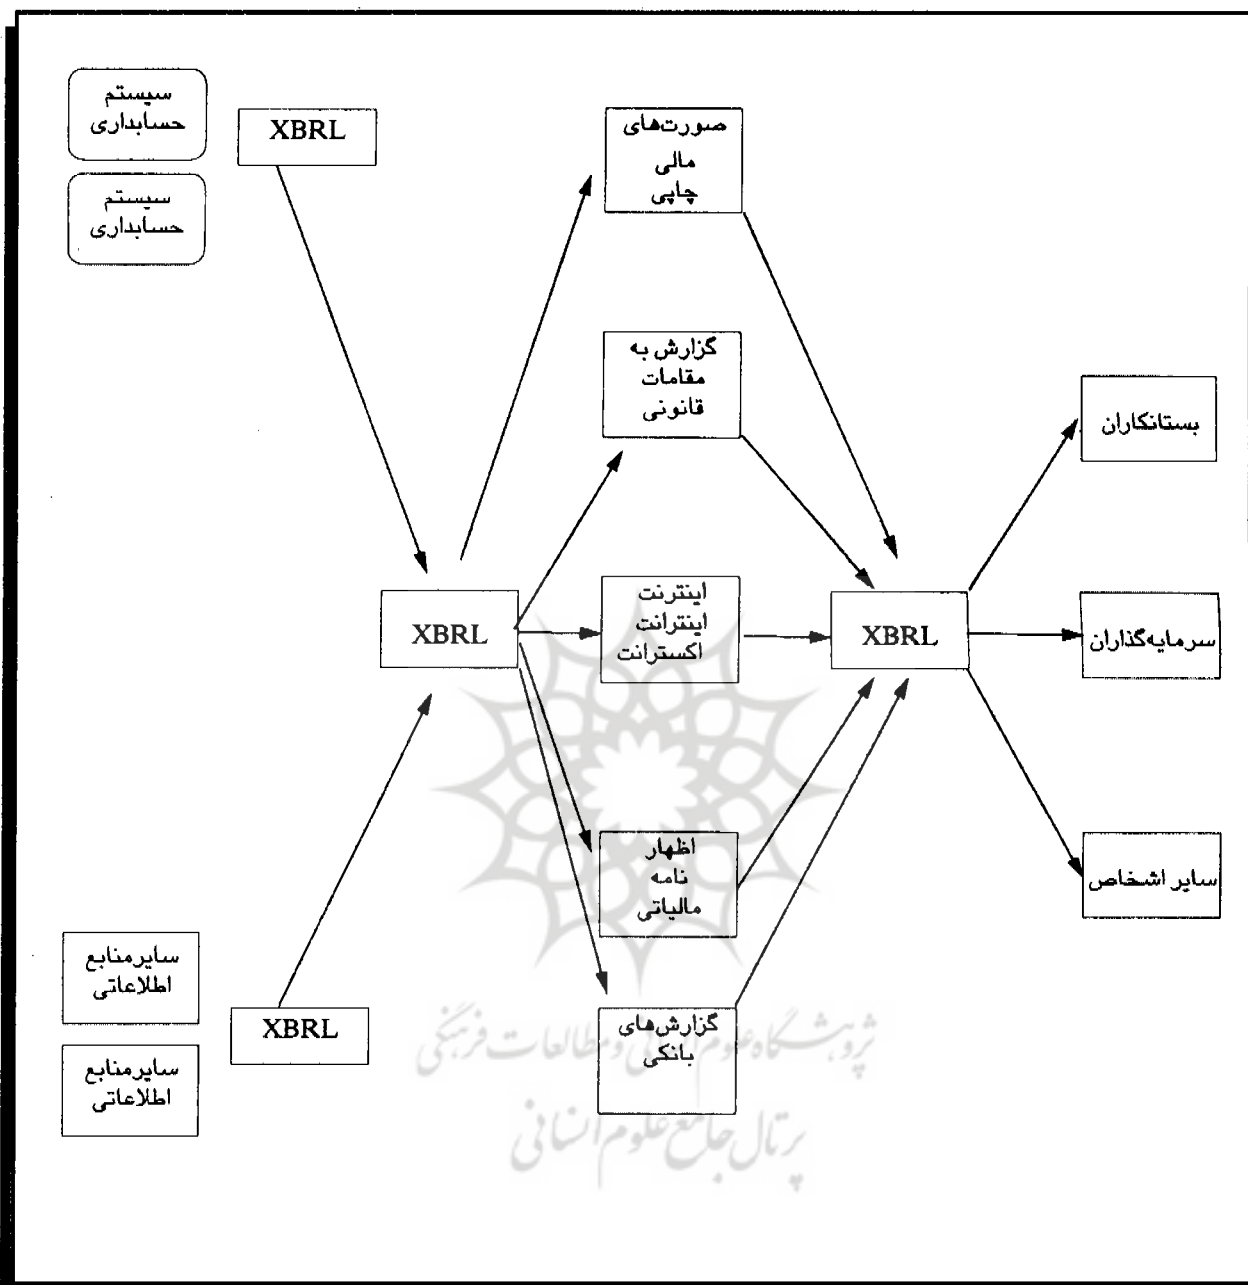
سیستم حسابداری

سیستم حسابداری

XBRL

صورت‌های مالی چاپی

گزارش به مقامات قانونی

بستانکاران

XBRL

اینترنت اینترانت اکسترانت

XBRL

سرمایه‌گذاران

اظهار نامه مالیاتی

سایر اشخاص

سایرمنابع اطلاعاتی

XBRL

گزارش‌های بانکی

سایرمنابع اطلاعاتی

پژوهشگاه علوم انسانی و مطالعات فرهنگی
پرتال جامع علوم انسانی